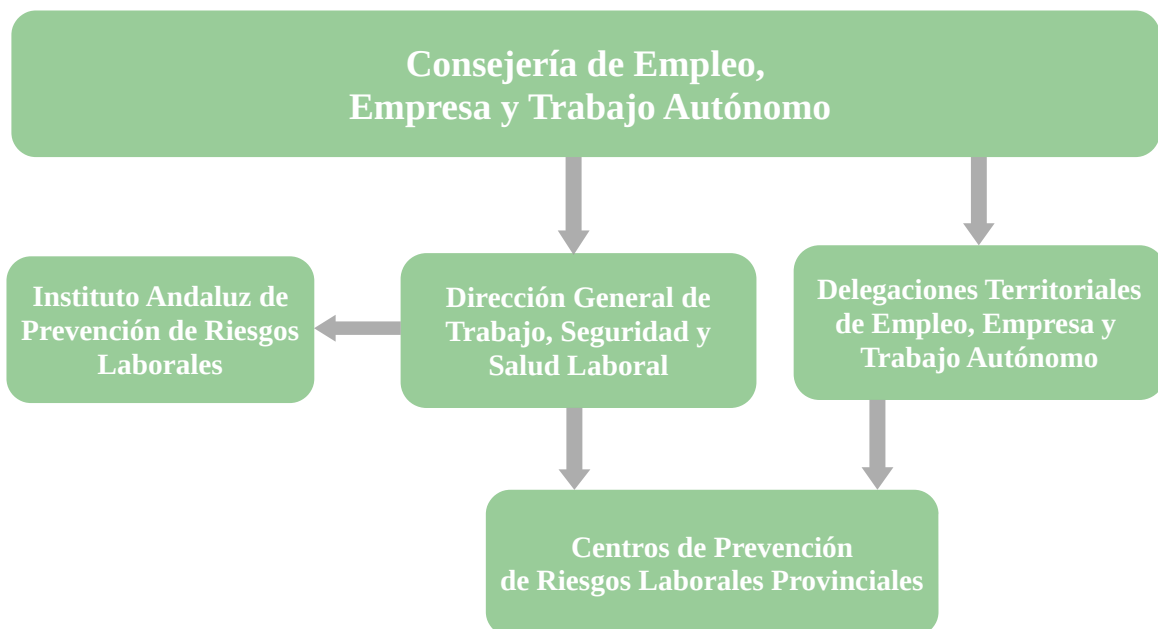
Consejería de Empleo, Empresa y Trabajo Autónomo

Instituto Andaluz de Prevención de Riesgos Laborales

Dirección General de Trabajo, Seguridad y Salud Laboral

Delegaciones Territoriales de Empleo, Empresa y Trabajo Autónomo

Centros de Prevención de Riesgos Laborales Provinciales